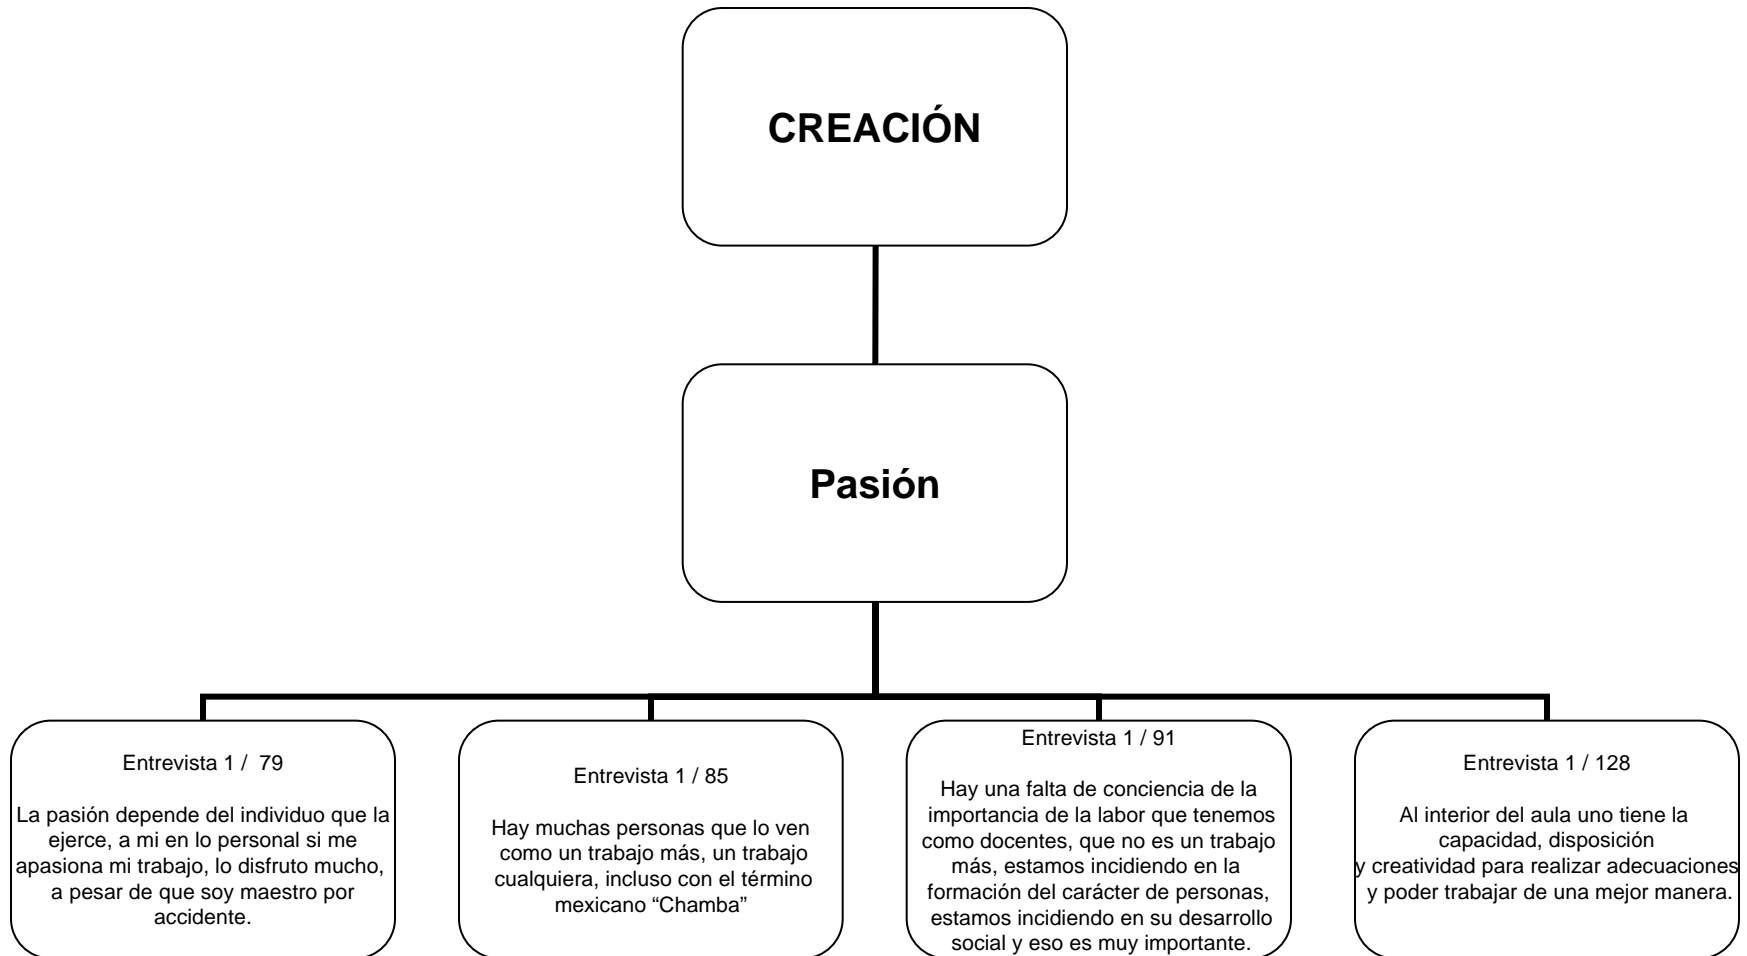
CREACIÓN

Pasión

Entrevista 1 / 79

La pasión depende del individuo que la ejerce, a mi en lo personal si me apasiona mi trabajo, lo disfruto mucho, a pesar de que soy maestro por accidente.

Entrevista 1 / 85

Hay muchas personas que lo ven como un trabajo más, un trabajo cualquiera, incluso con el término mexicano "Chamba"

Entrevista 1 / 91

Hay una falta de conciencia de la importancia de la labor que tenemos como docentes, que no es un trabajo más, estamos incidiendo en la formación del carácter de personas, estamos incidiendo en su desarrollo social y eso es muy importante.

Entrevista 1 / 128

Al interior del aula uno tiene la capacidad, disposición y creatividad para realizar adecuaciones y poder trabajar de una mejor manera.